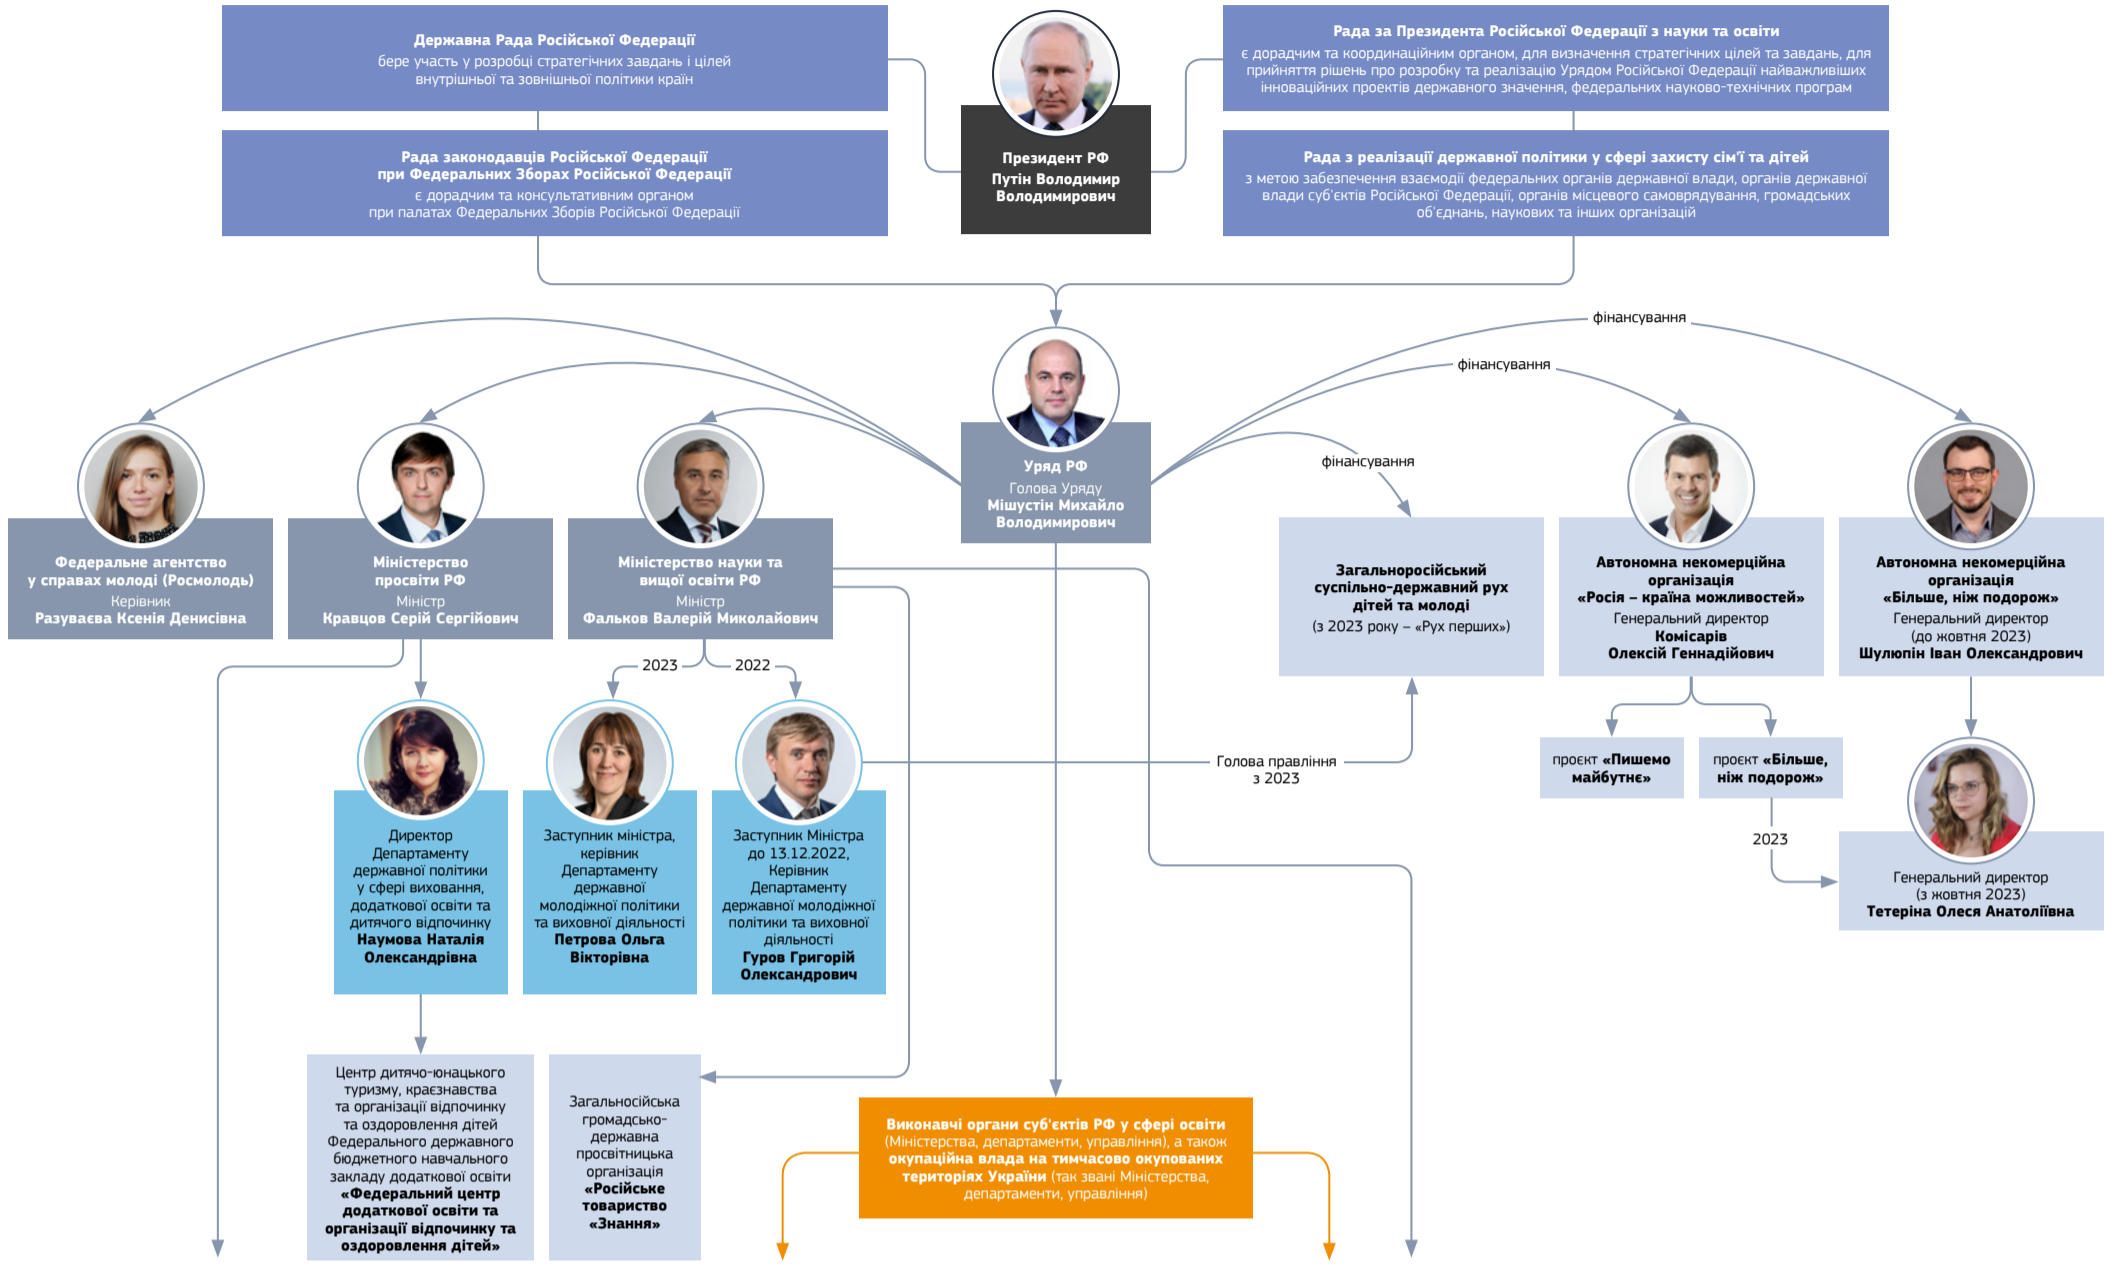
**Державна Рада Російської Федерації**
бере участь у розробці стратегічних завдань і цілей внутрішньої та зовнішньої політики країн

**Рада законодавців Російської Федерації при Федеральних Зборах Російської Федерації**
є дорадчим та консультативним органом при палатах Федеральних Зборів Російської Федерації

**Президент РФ**
**Путін Володимир Володимирович**

**Рада за Президента Російської Федерації з науки та освіти**
є дорадчим та координаційним органом, для визначення стратегічних цілей та завдань, для прийняття рішень про розробку та реалізацію Урядом Російської Федерації найважливіших інноваційних проектів державного значення, федеральних науково-технічних програм

**Рада з реалізації державної політики у сфері захисту сім'ї та дітей**
з метою забезпечення взаємодії федеральних органів державної влади, органів державної влади суб'єктів Російської Федерації, органів місцевого самоврядування, громадських об'єднань, наукових та інших організацій

фінансування

фінансування

**Уряд РФ**
Голова Уряду
**Мішустін Михайло Володимирович**

фінансування

**Федеральне агентство у справах молоді (Росмолодь)**
Керівник
**Разуваєва Ксенія Денисівна**

**Міністерство просвіти РФ**
Міністр
**Кравцов Серій Сергійович**

**Міністерство науки та вищої освіти РФ**
Міністр
**Фальков Валерій Миколайович**

**Загальноросійський суспільно-державний рух дітей та молоді**
(з 2023 року – «Рух перших»)

**Автономна некомерційна організація «Росія – країна можливостей»**
Генеральний директор
**Комісарів Олексій Геннадійович**

**Автономна некомерційна організація «Більше, ніж подорож»**
Генеральний директор
(до жовтня 2023)
**Шулюпін Іван Олександрович**

2023

2022

Директор Департаменту державної політики у сфері виховання, додаткової освіти та дитячого відпочинку
**Наумова Наталія Олександрівна**

Заступник міністра, керівник Департаменту державної молодіжної політики та виховної діяльності
**Петрова Ольга Вікторівна**

Заступник Міністра до 13.12.2022, Керівник Департаменту державної молодіжної політики та виховної діяльності
**Гуров Григорій Олександрович**

Голова правління з 2023

проєкт **«Пишемо майбутнє»**

проєкт **«Більше, ніж подорож»**

2023

Генеральний директор
(з жовтня 2023)
**Тетеріна Олеся Анатоліївна**

Центр дитячо-юнацького туризму, краєзнавства та організації відпочинку та оздоровлення дітей Федерального державного бюджетного навчального закладу додаткової освіти **«Федеральний центр додаткової освіти та організації відпочинку та оздоровлення дітей»**

Загальносійська громадсько-державна просвітницька організація **«Російське товариство «Знання»**

**Виконавчі органи суб'єктів РФ у сфері освіти** (Міністерства, департаменти, управління), а також **окупаційна влада на тимчасово окупованих територіях України** (так звані Міністерства, департаменти, управління)